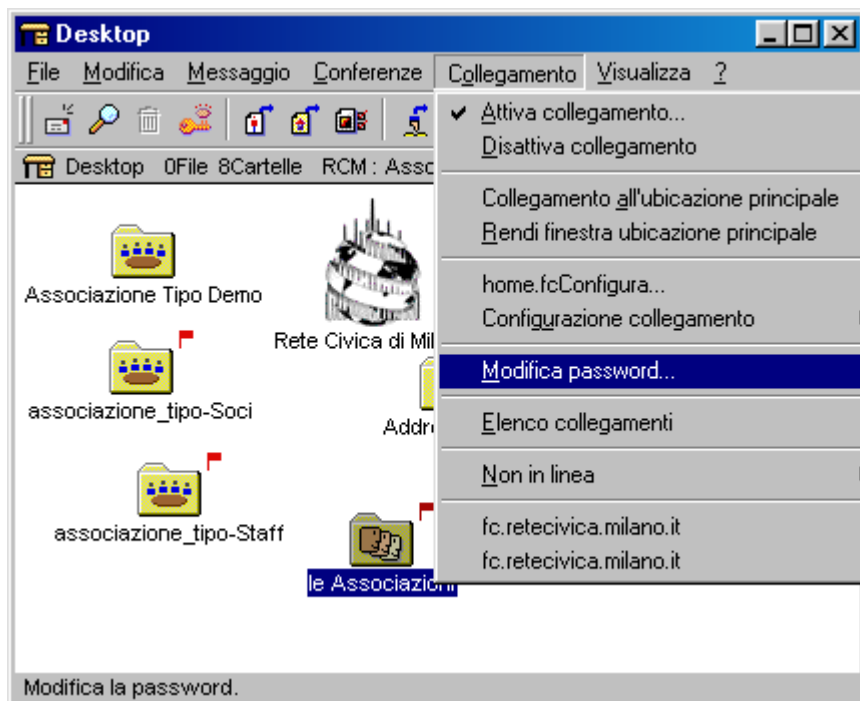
Desktop

File Modifica Messaggio Conferenze Collegamento Visualizza ?

Desktop 0File 8Cartelle RCM : Asso

✔ Attiva collegamento...
Disattiva collegamento

Collegamento all'ubicazione principale
Rendi finestra ubicazione principale

home.fcConfigura...
Configurazione collegamento

Modifica password...

Elenco collegamenti

Non in linea

fc.retecivica.milano.it
fc.retecivica.milano.it

Associazione Tipo Demo

Rete Civica di Mil

associazione_tipo-Soci

Addr

associazione_tipo-Staff

le Associazioni

Modifica la password.